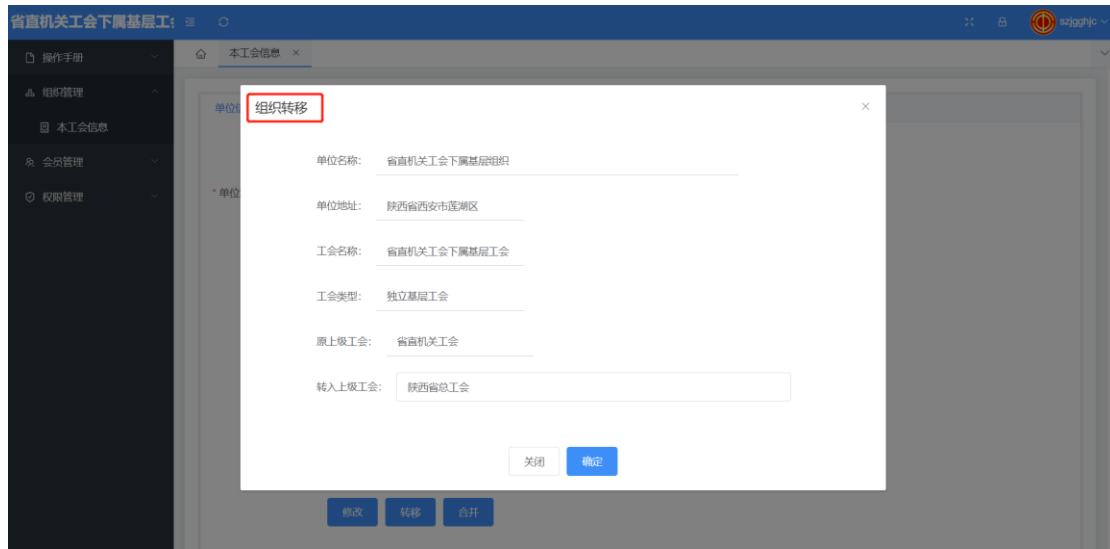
省直机关工会下属基层工

szjgghjc

操作手册

组织管理

本工会信息

会员管理

权限管理

本工会信息 ×

单位

* 单位

组织转移

×

单位名称: 省直机关工会下属基层组织

单位地址: 陕西省西安市莲湖区

工会名称: 省直机关工会下属基层工会

工会类型: 独立基层工会

原上级工会: 省直机关工会

转入上级工会: 陕西省总工会

关闭

确定

修改

转移

合并